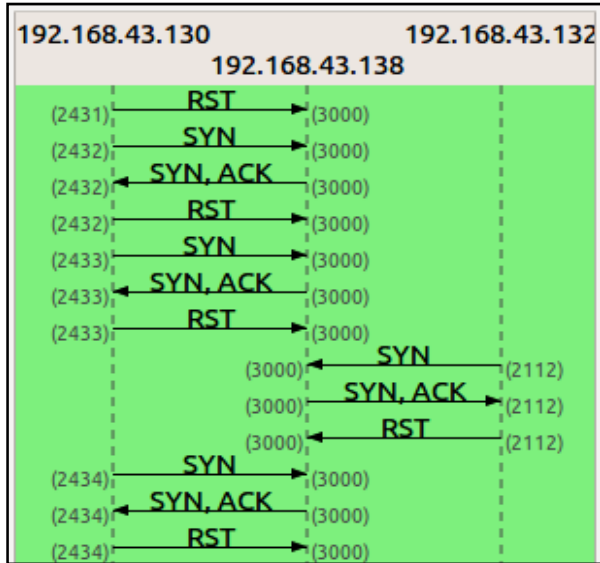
192.168.43.130
192.168.43.132
192.168.43.138

(2431) RST (3000)
(2432) SYN (3000)
(2432) SYN, ACK (3000)
(2432) RST (3000)
(2433) SYN (3000)
(2433) SYN, ACK (3000)
(2433) RST (3000)
(3000) SYN (2112)
(3000) SYN, ACK (2112)
(3000) RST (2112)
(2434) SYN (3000)
(2434) SYN, ACK (3000)
(2434) RST (3000)